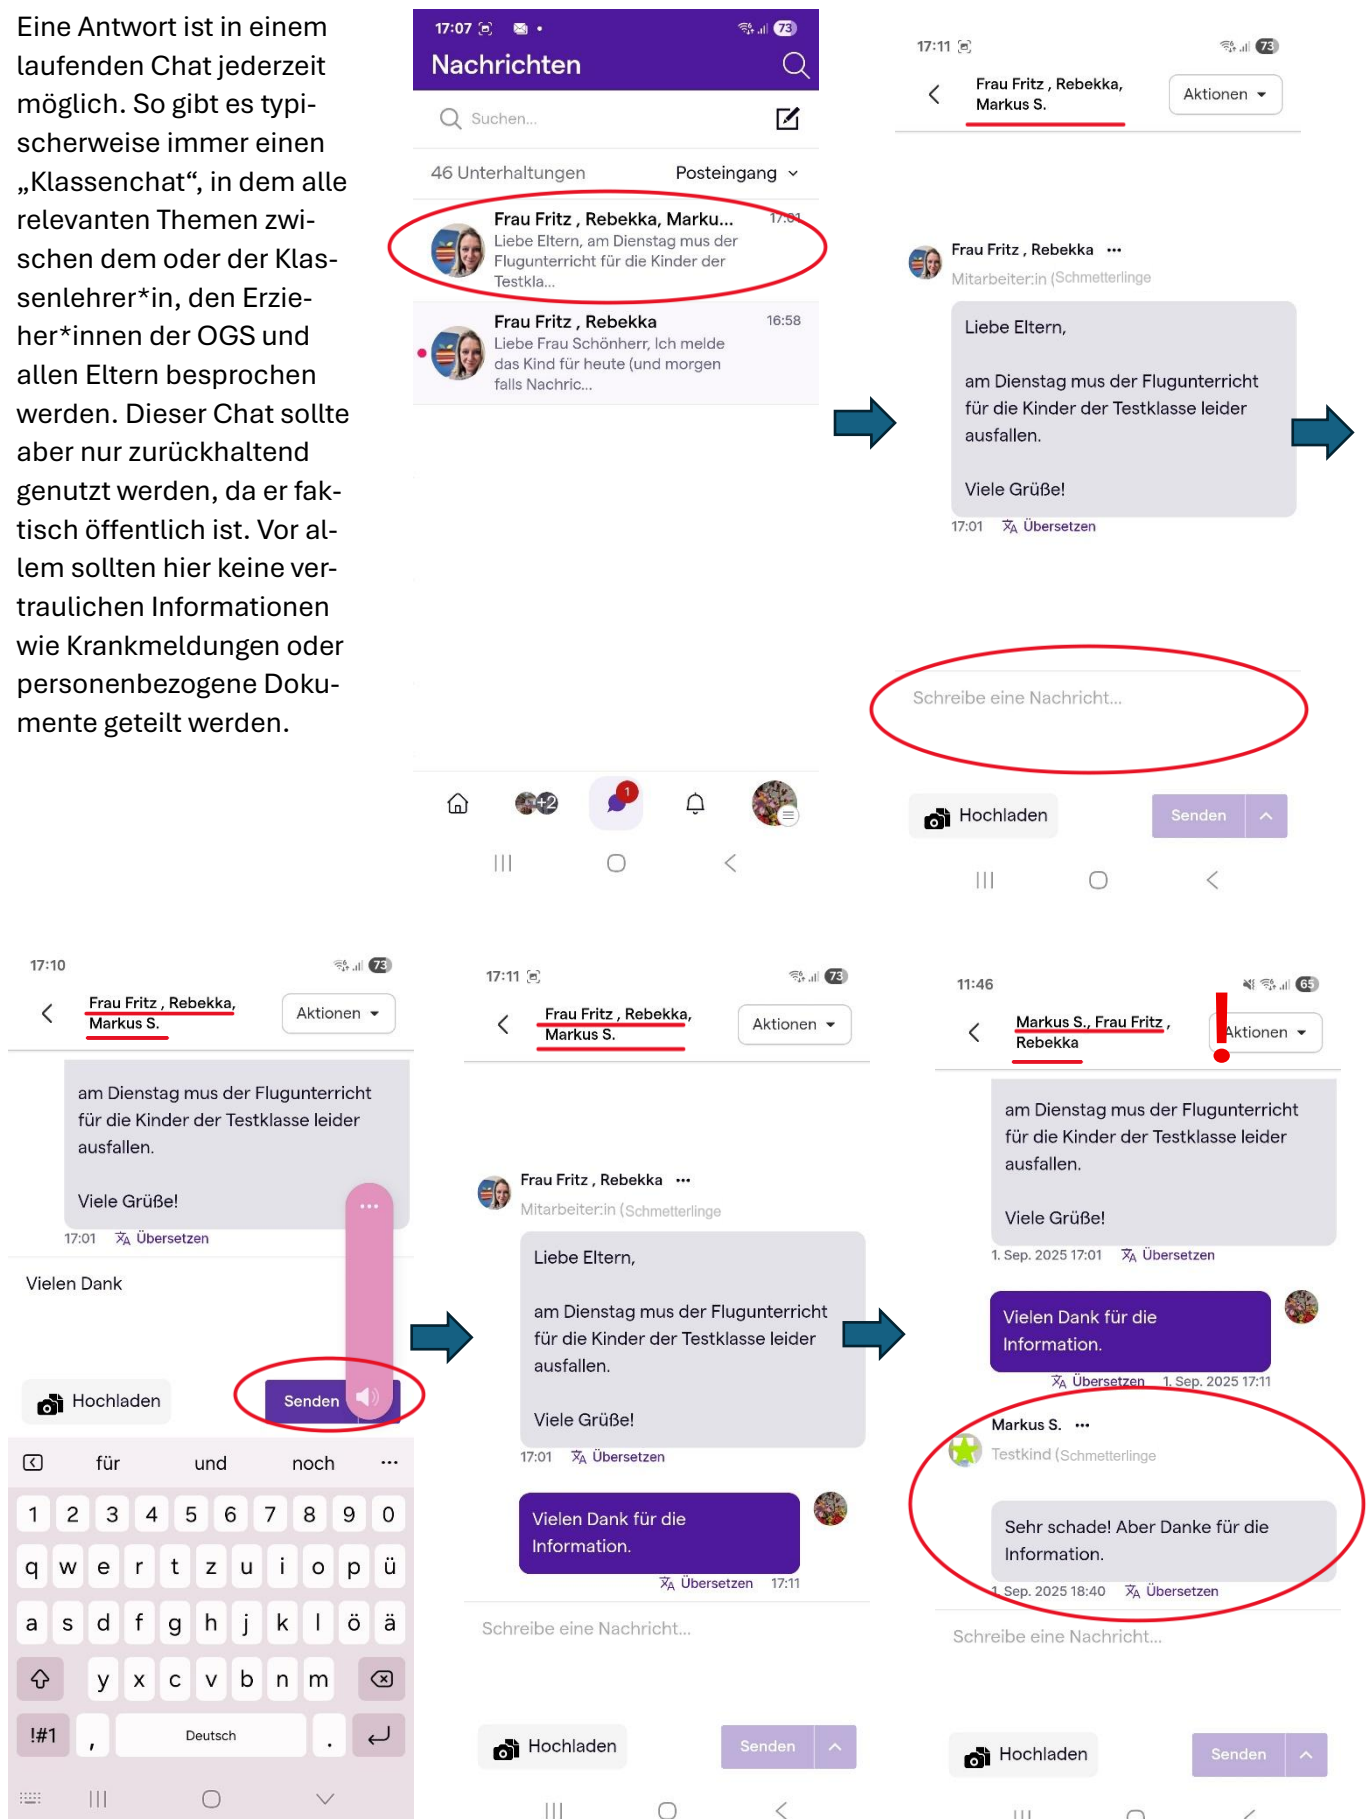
Eine Antwort ist in einem laufenden Chat jederzeit möglich. So gibt es typischerweise immer einen „Klassenchat“, in dem alle relevanten Themen zwischen dem oder der Klassenlehrer*in, den Erzieher*innen der OGS und allen Eltern besprochen werden. Dieser Chat sollte aber nur zurückhaltend genutzt werden, da er faktisch öffentlich ist. Vor allem sollten hier keine vertraulichen Informationen wie Krankmeldungen oder personenbezogene Dokumente geteilt werden.

17:07 73
Nachrichten
Suchen...
46 Unterhaltungen Posteingang
Frau Fritz , Rebekka, Marku... 17:01
Liebe Eltern, am Dienstag mus der Flugunterricht für die Kinder der Testkla...
Frau Fritz , Rebekka 16:58
Liebe Frau Schönherr, Ich melde das Kind für heute (und morgen falls Nachric...
1

17:11 73
Frau Fritz , Rebekka, Markus S.
Aktionen
Frau Fritz , Rebekka
Mitarbeiter:in (Schmetterlinge
Liebe Eltern,

am Dienstag mus der Flugunterricht für die Kinder der Testklasse leider ausfallen.

Viele Grüße!
17:01 Übersetzen
Schreibe eine Nachricht...
Hochladen
Senden

17:10 73
Frau Fritz , Rebekka, Markus S.
Aktionen
am Dienstag mus der Flugunterricht für die Kinder der Testklasse leider ausfallen.

Viele Grüße!
17:01 Übersetzen
Vielen Dank
Hochladen
Senden
für und noch
1 2 3 4 5 6 7 8 9 0
q w e r t z u i o p ü
a s d f g h j k l ö ä
y x c v b n m
!#1 , Deutsch .

17:11 73
Frau Fritz , Rebekka, Markus S.
Aktionen
Frau Fritz , Rebekka
Mitarbeiter:in (Schmetterlinge
Liebe Eltern,

am Dienstag mus der Flugunterricht für die Kinder der Testklasse leider ausfallen.

Viele Grüße!
17:01 Übersetzen
Vielen Dank für die Information.
Übersetzen 17:11
Schreibe eine Nachricht...
Hochladen
Senden

11:46 65
Markus S., Frau Fritz , Rebekka
Aktionen
am Dienstag mus der Flugunterricht für die Kinder der Testklasse leider ausfallen.

Viele Grüße!
1. Sep. 2025 17:01 Übersetzen
Vielen Dank für die Information.
Übersetzen 1. Sep. 2025 17:11
Markus S.
Testkind (Schmetterlinge
Sehr schade! Aber Danke für die Information.
1. Sep. 2025 18:40 Übersetzen
Schreibe eine Nachricht...
Hochladen
Senden